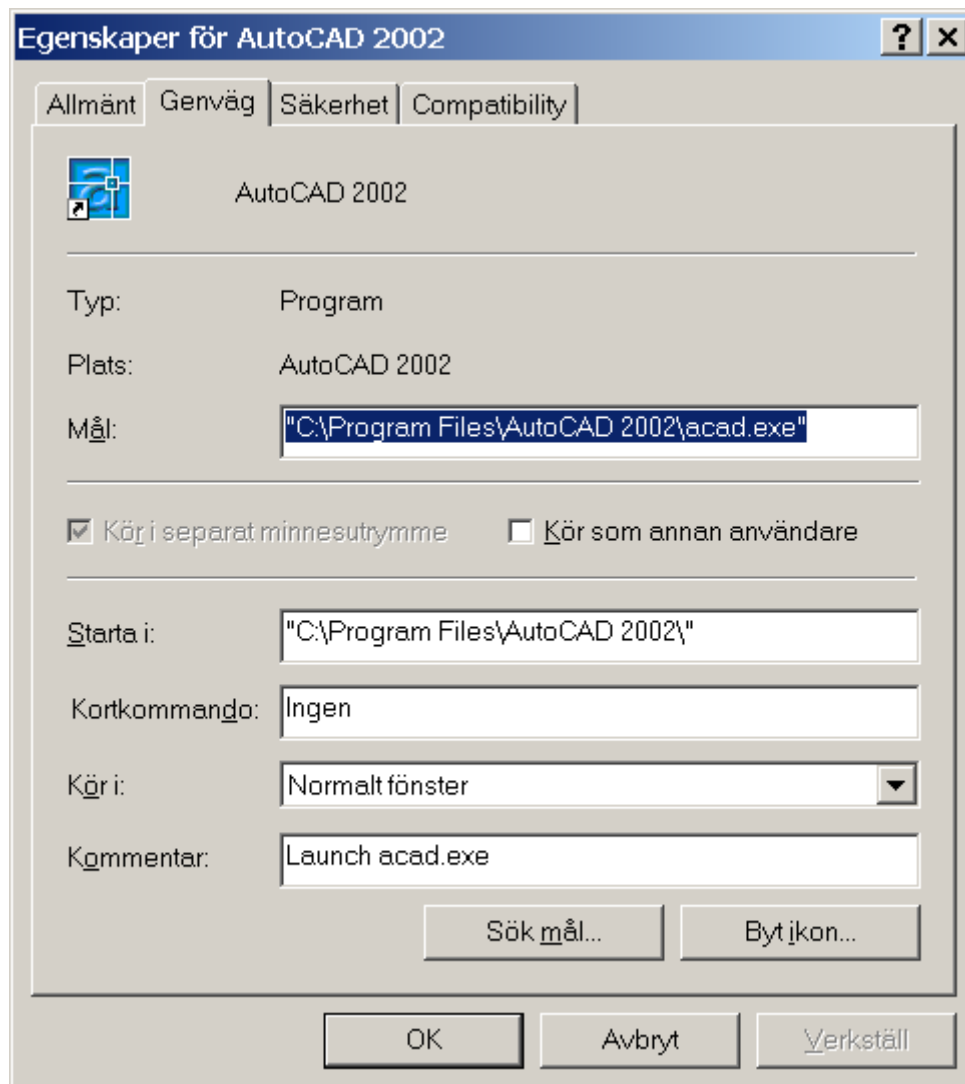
Egenskaper för AutoCAD 2002

? ×

Allmänt | Genväg | Säkerhet | Compatibility

AutoCAD 2002

Typ: Program

Plats: AutoCAD 2002

Mål: "C:\Program Files\AutoCAD 2002\acad.exe"

Kör i separat minnesutrymme

Kör som annan användare

Starta i: "C:\Program Files\AutoCAD 2002\"

Kortkommando: Ingen

Kör i: Normalt fönster

Kommentar: Launch acad.exe

Sök mål...

Byt ikon...

OK

Avbryt

Verkställ